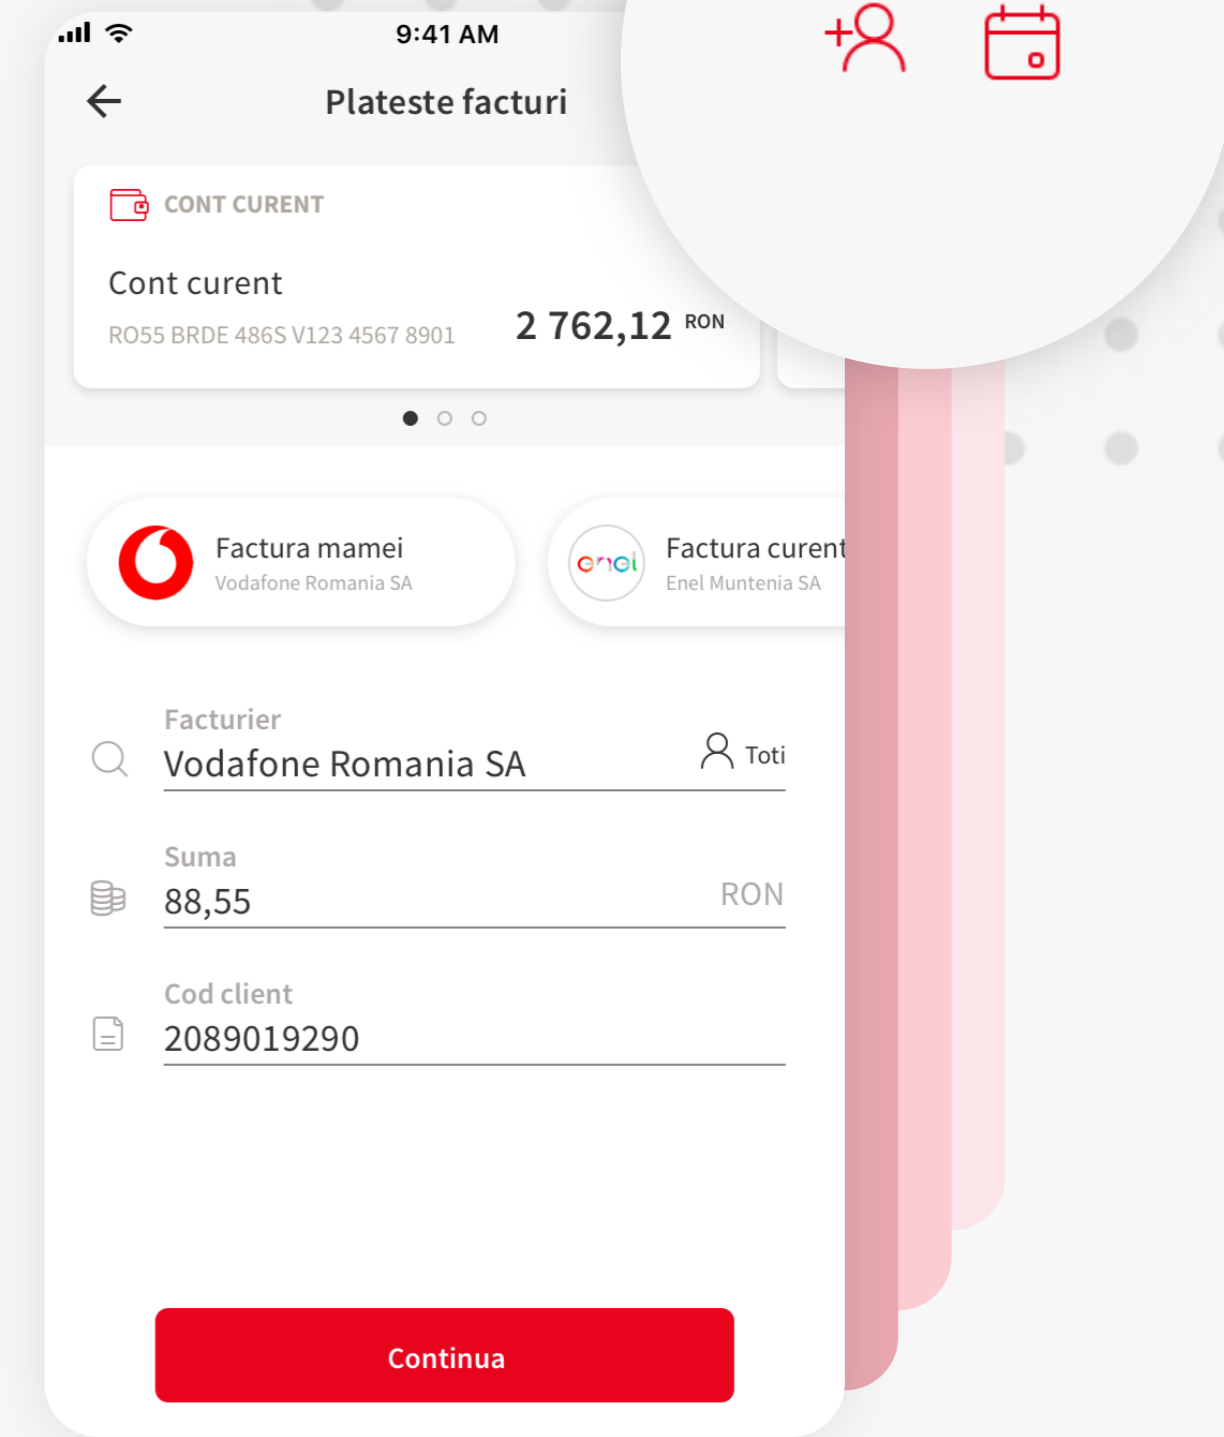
9:41 AM

Plateste facturi

CONT CURENT

Cont curent

RO55 BRDE 486S V123 4567 8901

2 762,12 RON

Factura mamei
Vodafone Romania SA

enel

Factura curent
Enel Muntenia SA

Facturier
Vodafone Romania SA
Toti

Suma
88,55
RON

Cod client
2089019290

Continua